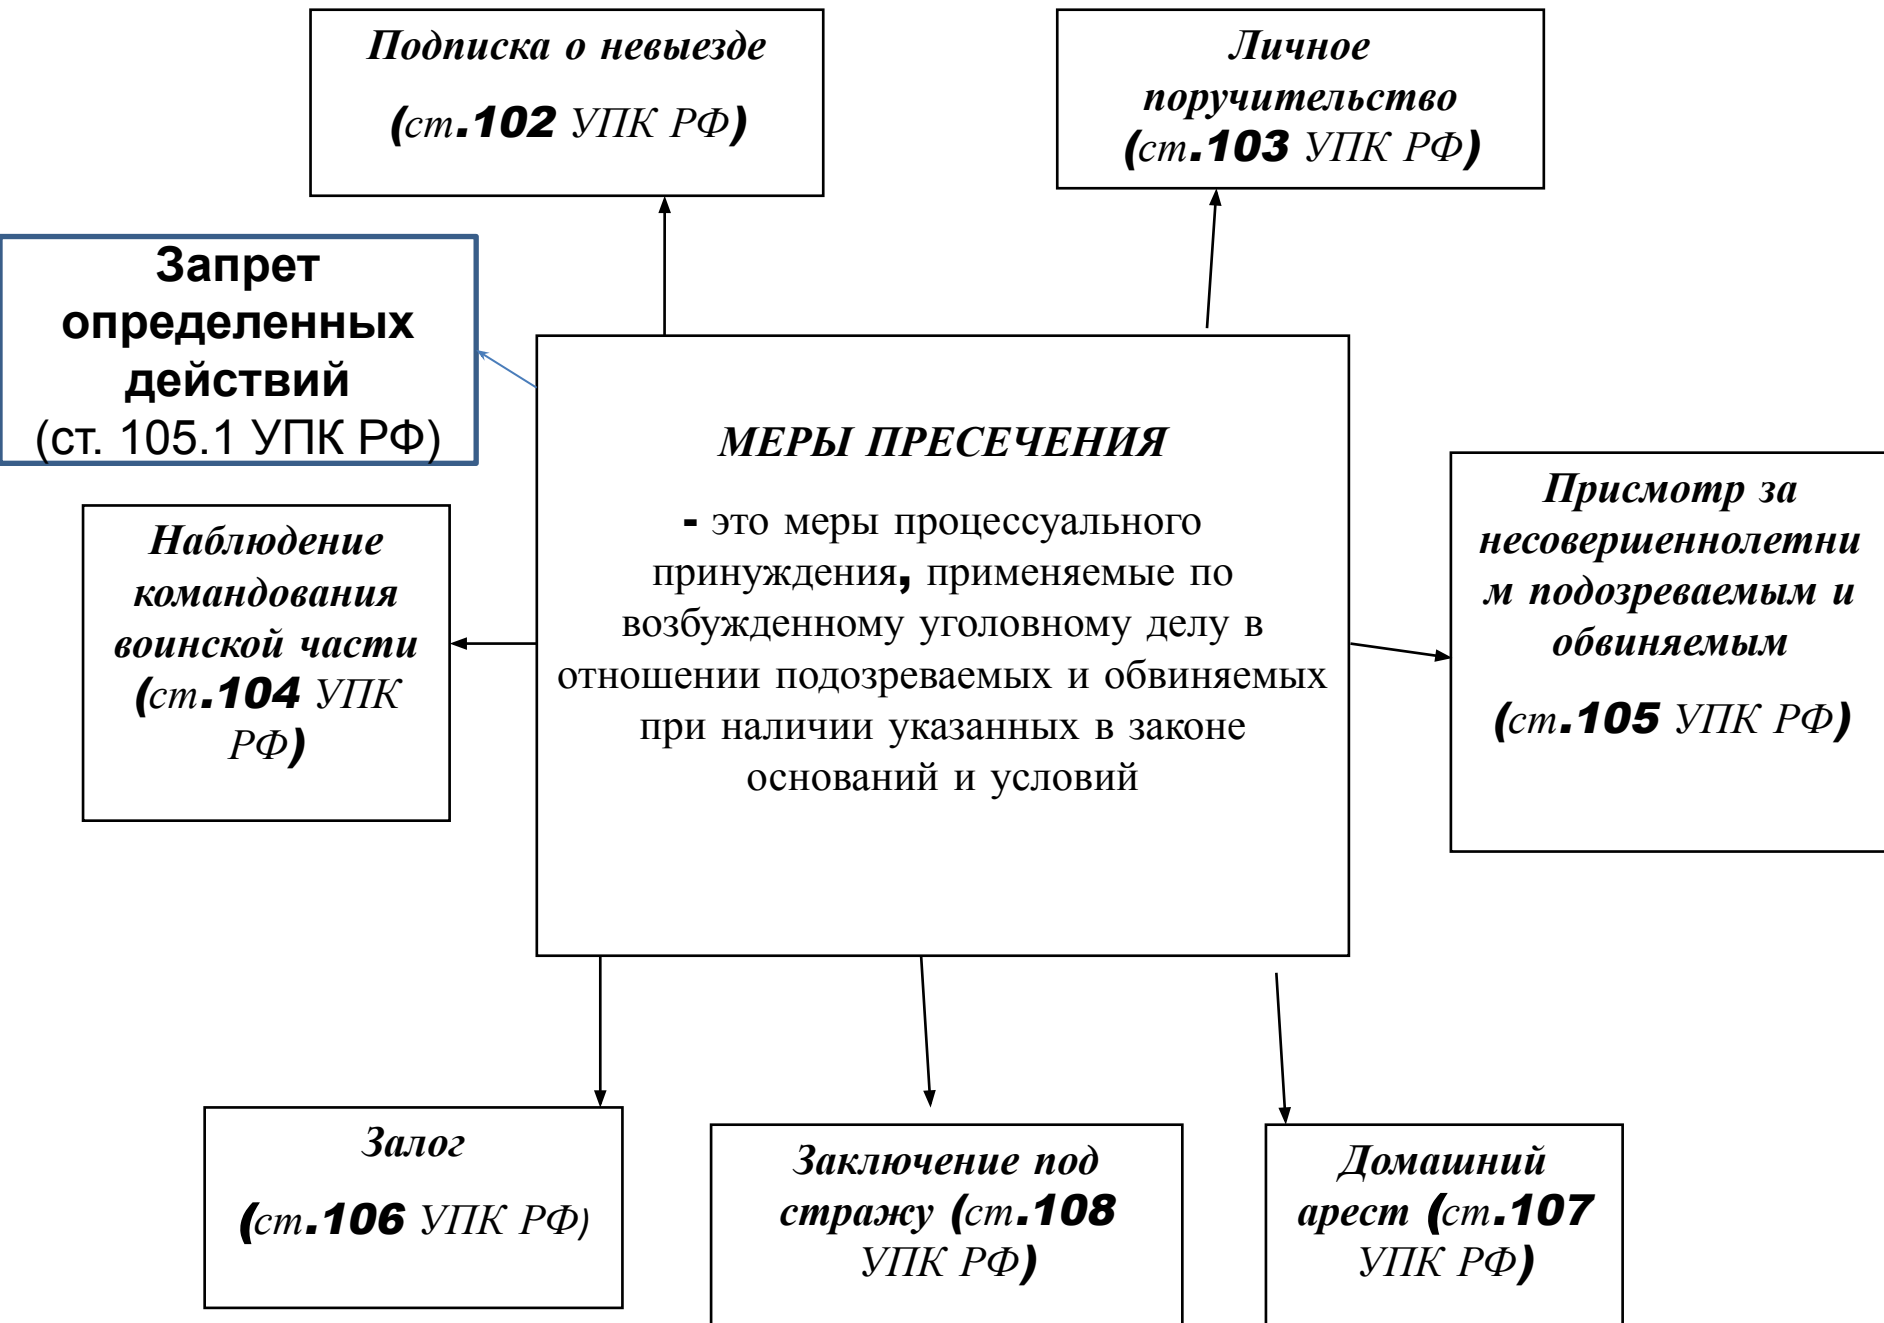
Подписка о невыезде

(ст.102 УПК РФ)

Личное поручительство (ст.103 УПК РФ)

Запрет определенных действий (ст. 105.1 УПК РФ)

МЕРЫ ПРЕСЕЧЕНИЯ

- это меры процессуального принуждения, применяемые по возбужденному уголовному делу в отношении подозреваемых и обвиняемых при наличии указанных в законе оснований и условий

Наблюдение командования воинской части (ст.104 УПК РФ)

Присмотр за несовершеннолетним подозреваемым и обвиняемым

(ст.105 УПК РФ)

Залог

(ст.106 УПК РФ)

Заключение под стражу (ст.108 УПК РФ)

Домашний арест (ст.107 УПК РФ)